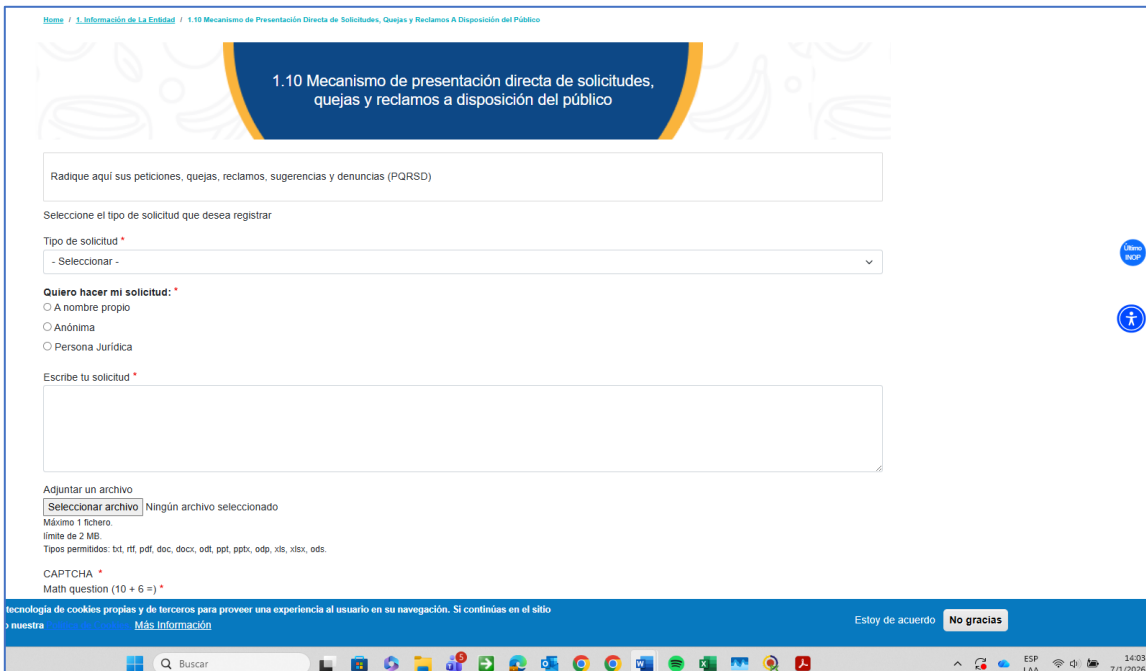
Home / 1. Información de La Entidad / 1.10 Mecanismo de Presentación Directa de Solicitudes, Quejas y Reclamos A Disposición del Público

1.10 Mecanismo de presentación directa de solicitudes, quejas y reclamos a disposición del público

Radique aquí sus peticiones, quejas, reclamos, sugerencias y denuncias (PQRSD)

Seleccione el tipo de solicitud que desea registrar

Tipo de solicitud *

- Seleccionar -

Quiero hacer mi solicitud: *

A nombre propio

Anónima

Persona Jurídica

Escribe tu solicitud *

Adjuntar un archivo

Seleccionar archivo Ningún archivo seleccionado

Máximo 1 fichero.

límite de 2 MB.

Tipos permitidos: txt, rtf, pdf, doc, docx, odt, ppt, pptx, odp, xls, xlsx, ods.

CAPTCHA *

Math question (10 + 6 =) *

Último INOP

tecnología de cookies propias y de terceros para proveer una experiencia al usuario en su navegación. Si continúas en el sitio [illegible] nuestra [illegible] Más Información

Estoy de acuerdo No gracias

Buscar

ESP LAA 14:03 7/1/202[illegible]